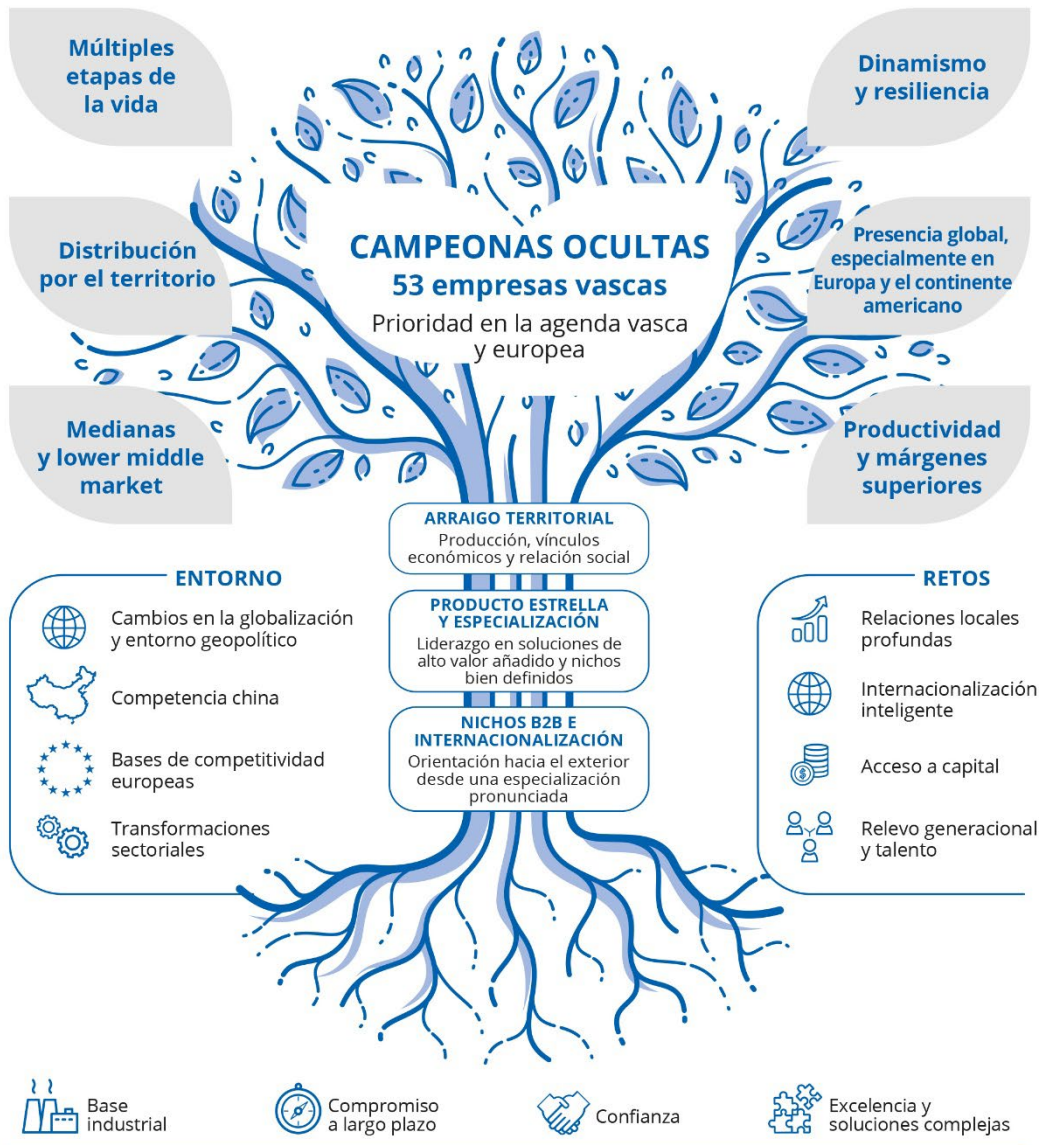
Múltiples etapas de la vida

Dinamismo y resiliencia

Distribución por el territorio

CAMPEONAS OCULTAS
53 empresas vascas
Prioridad en la agenda vasca y europea

Presencia global, especialmente en Europa y el continente americano

Medianas y lower middle market

Productividad y márgenes superiores

ARRAIGO TERRITORIAL
Producción, vínculos económicos y relación social

ENTORNO

Cambios en la globalización y entorno geopolítico

Competencia china

Bases de competitividad europeas

Transformaciones sectoriales

PRODUCTO ESTRELLA Y ESPECIALIZACIÓN
Liderazgo en soluciones de alto valor añadido y nichos bien definidos

NICHOS B2B E INTERNACIONALIZACIÓN
Orientación hacia el exterior desde una especialización pronunciada

RETOS

Relaciones locales profundas

Internacionalización inteligente

Acceso a capital

Relevo generacional y talento

Base industrial

Compromiso a largo plazo

Confianza

Excelencia y soluciones complejas